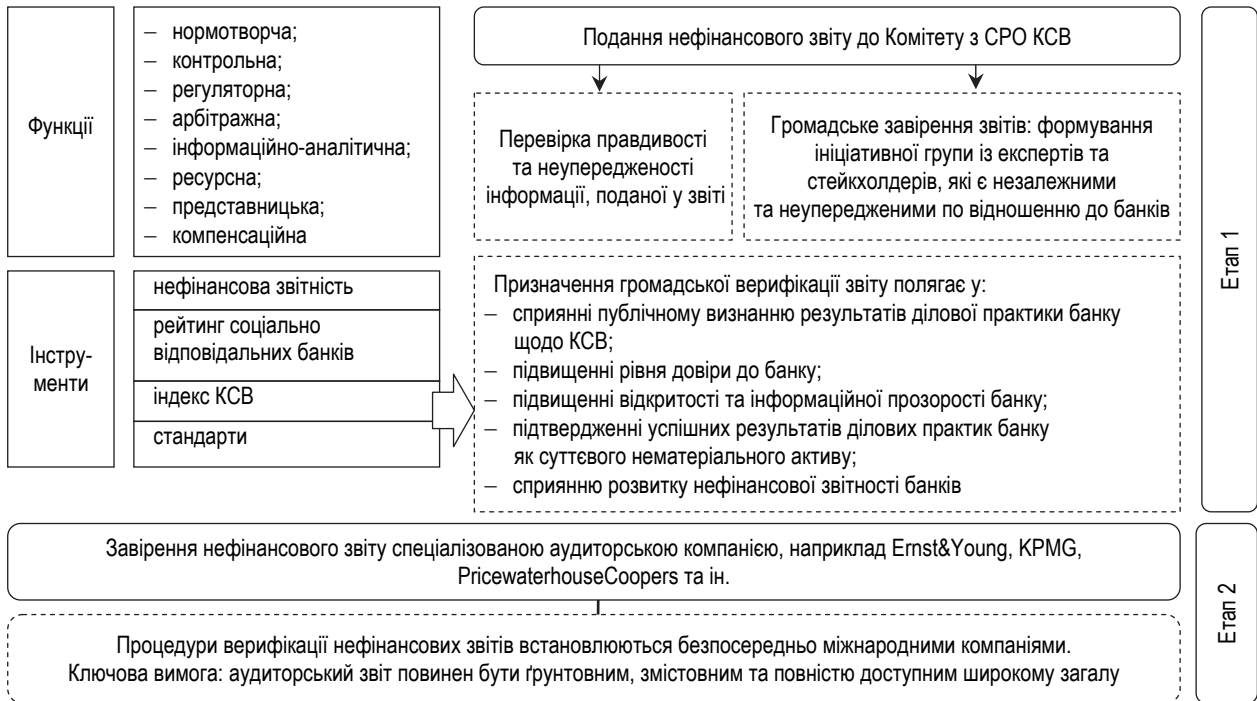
Функції

– нормотворча;
– контрольна;
– регуляторна;
– арбітражна;
– інформаційно-аналітична;
– ресурсна;
– представницька;
– компенсаційна

Інстру-менти

нефінансова звітність

рейтинг соціально відповідальних банків

індекс КСВ

стандарти

Подання нефінансового звіту до Комітету з СРО КСВ

Перевірка правдивості та неупередженості інформації, поданої у звіті

Громадське завірення звітів: формування ініціативної групи із експертів та стейкхолдерів, які є незалежними та неупередженими по відношенню до банків

Призначення громадської верифікації звіту полягає у:
– сприянні публічному визнанню результатів ділової практики банку щодо КСВ;
– підвищенні рівня довіри до банку;
– підвищенні відкритості та інформаційної прозорості банку;
– підтвердженні успішних результатів ділових практик банку як суттєвого нематеріального активу;
– сприянню розвитку нефінансової звітності банків

Етап 1

Завірення нефінансового звіту спеціалізованою аудиторською компанією, наприклад Ernst&Young, KPMG, PricewaterhouseCoopers та ін.

Процедури верифікації нефінансових звітів встановлюються безпосередньо міжнародними компаніями. Ключова вимога: аудиторський звіт повинен бути ґрунтовним, змістовним та повністю доступним широкому загалу

Етап 2